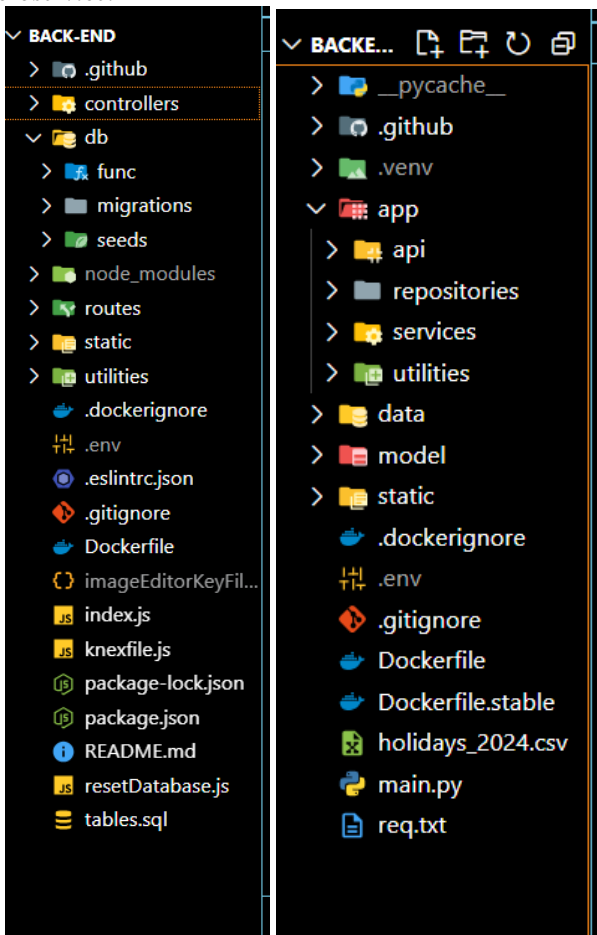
BACK-END
.github
controllers
db
func
migrations
seeds
node_modules
routes
static
utilities
.dockerignore
.env
.eslintrc.json
.gitignore
Dockerfile
imageEditorKeyFil...
index.js
knexfile.js
package-lock.json
package.json
README.md
resetDatabase.js
tables.sql

BACKE...
__pycache__
.github
.venv
app
api
repositories
services
utilities
data
model
static
.dockerignore
.env
.gitignore
Dockerfile
Dockerfile.stable
holidays_2024.csv
main.py
req.txt